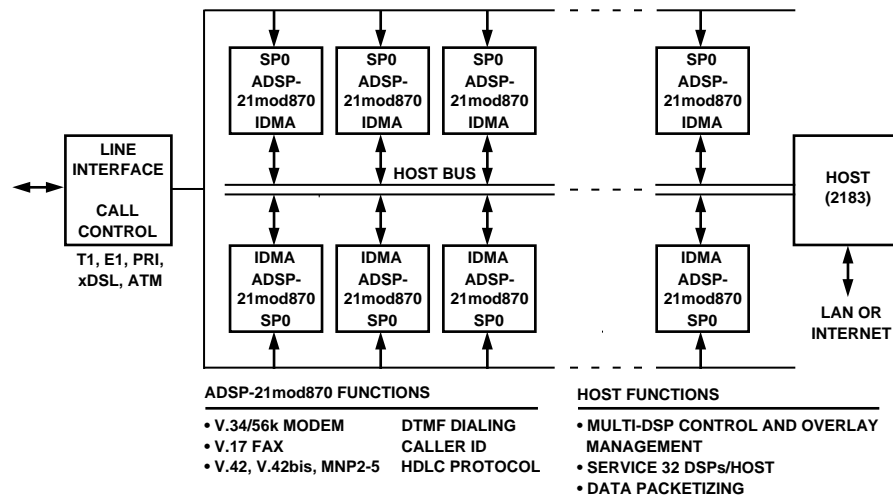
LINE INTERFACE

CALL CONTROL

T1, E1, PRI, xDSL, ATM

SP0
ADSP-21mod870
IDMA

SP0
ADSP-21mod870
IDMA

SP0
ADSP-21mod870
IDMA

SP0
ADSP-21mod870
IDMA

HOST BUS

IDMA
ADSP-21mod870
SP0

IDMA
ADSP-21mod870
SP0

IDMA
ADSP-21mod870
SP0

IDMA
ADSP-21mod870
SP0

HOST (2183)

LAN OR INTERNET

ADSP-21mod870 FUNCTIONS

• V.34/56k MODEM
• V.17 FAX
• V.42, V.42bis, MNP2-5

DTMF DIALING
CALLER ID
HDLC PROTOCOL

HOST FUNCTIONS

• MULTI-DSP CONTROL AND OVERLAY MANAGEMENT
• SERVICE 32 DSPs/HOST
• DATA PACKETIZING